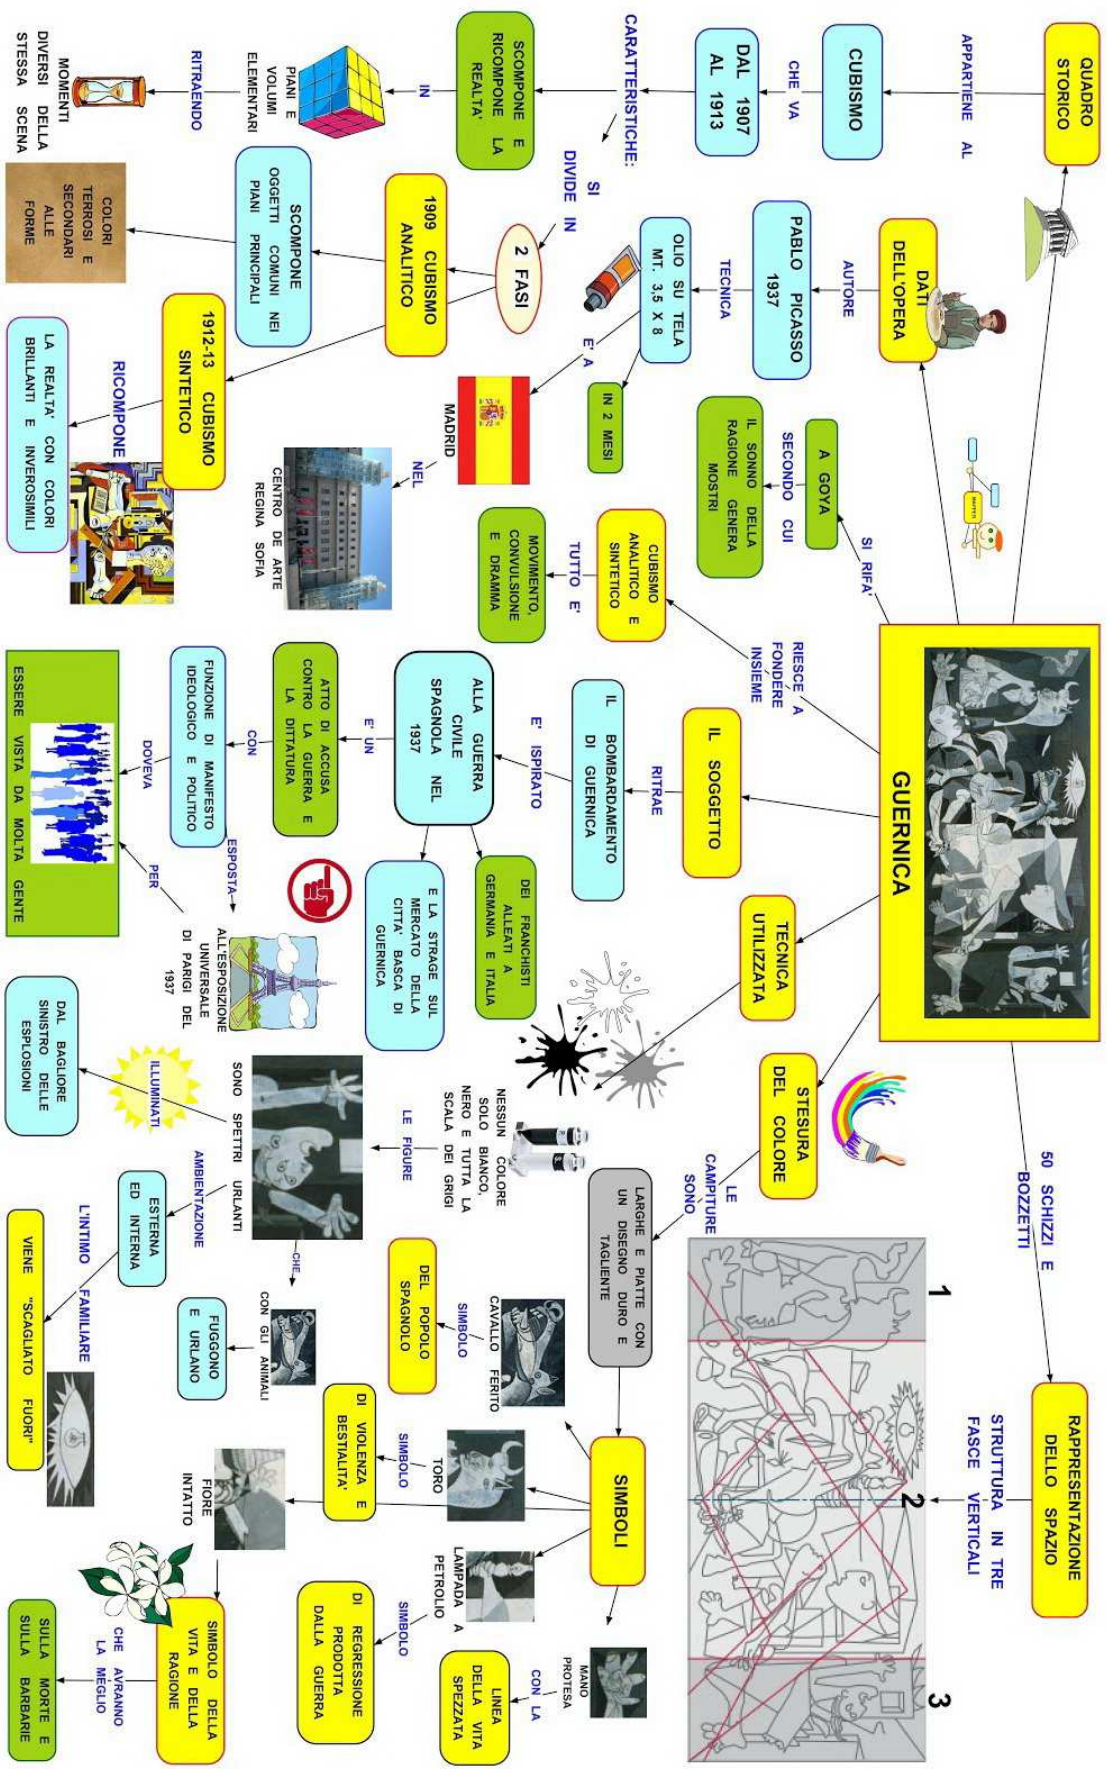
QUADRO STORICO

APPARTIENE AL

CUBISMO

CHE VA

DAL 1907 AL 1913

CARATTERISTICHE:

SCOMPONE E RICOMPONE LA REALTA'

IN

PIANI E VOLUMI ELEMENTARI

RITRAENDO

DIVERSI MOMENTI DELLA STESSA SCENA

SI DIVIDE IN

2 FASI

1909 CUBISMO ANALITICO

SCOMPONE OGGETTI COMUNI NEI PIANI PRINCIPALI

COLORI TERROSI E SECONDARI ALLE FORME

1912-13 CUBISMO SINTETICO

RICOMPONE

LA REALTA' CON COLORI BRILLANTI E INVEROSIMILI

DATI DELL'OPERA

AUTORE

PABLO PICASSO 1937

TECNICA

OLIO SU TELA MT. 3,5 X 8

IN 2 MESI

E' A

MADRID

NEL

CENTRO DE ARTE REGINA SOFIA

SI RIFA'

A GOYA

SECONDO CUI

IL SONNO DELLA RAGIONE GENERA MOSTRI

RIESCE A FONDERE INSIEME

CUBISMO ANALITICO E SINTETICO

TUTTO E'

MOVIMENTO, CONVULSIONE E DRAMMA

GUERNICA

IL SOGGETTO

RITRAE

IL BOMBARDAMENTO DI GUERNICA

E' ISPIRATO

ALLA GUERRA CIVILE SPAGNOLA NEL 1937

DEI FRANCHISTI ALLEATI A GERMANIA E ITALIA

E LA STRAGE SUL MERCATO DELLA CITTA' BASCA DI GUERNICA

E' UN

ATTO DI ACCUSA CONTRO LA GUERRA E LA DITTATURA

CON

FUNZIONE DI MANIFESTO IDEOLOGICO E POLITICO

DOVEVA

ESSERE VISTA DA MOLTA GENTE

PER

ESPOSTA

ALL'ESPOSIZIONE UNIVERSALE DI PARIGI DEL 1937

TECNICA UTILIZZATA

NESSUN COLORE SOLO BIANCO, NERO E TUTTA LA SCALA DEI GRIGI

LE FIGURE

SONO SPETTRI URLANTI

ILLUMINATI

DAL BAGLIORE SINISTRO DELLE ESPLOSIONI

AMBIENTAZIONE

ESTERNA ED INTERNA

L'INTIMO FAMILIARE

VIENE "SCAGLIATO FUORI"

CHE

CON GLI ANIMALI

FUGGONO E URLANO

STESURA DEL COLORE

LE CAMPITURE SONO

LARGHE E PIATTE CON UN DISEGNO DURO E TAGLIENTE

SIMBOLI

CAVALLO FERITO

SIMBOLO

DEL POPOLO SPAGNOLO

TORO

SIMBOLO

DI VIOLENZA E BESTIALITA'

FIORE INTATTO

SIMBOLO DELLA VITA E DELLA RAGIONE

CHE AVRANNO LA MEGLIO

SULLA MORTE E SULLA BARBARIE

LAMPADA A PETROLIO

SIMBOLO

DI REGRESSIONE PRODOTTA DALLA GUERRA

MANO PROTESA

CON LA

LINEA DELLA VITA SPEZZATA

50 SCHIZZI E BOZZETTI

RAPPRESENTAZIONE DELLO SPAZIO

STRUTTURA IN TRE FASCE VERTICALI

1

2

3